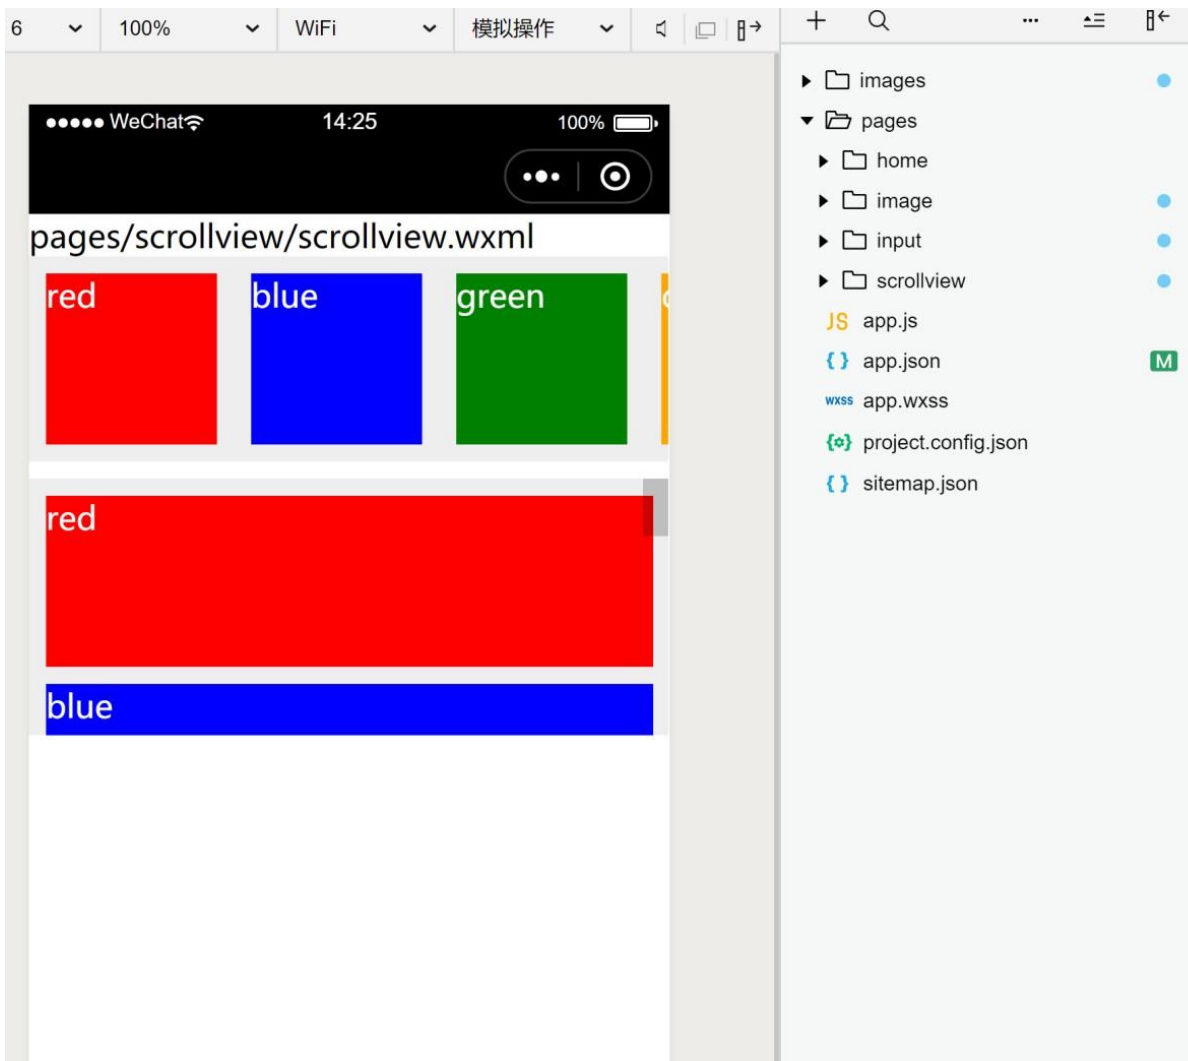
6 100% WiFi 模拟操作

●●●●● WeChat 14:25 100%

pages/scrollview/scrollview.wxml

red blue green

red

blue

images
pages
home
image
input
scrollview
JS app.js
{ } app.json M
WXSS app.wxss
{⚙} project.config.json
{ } sitemap.json